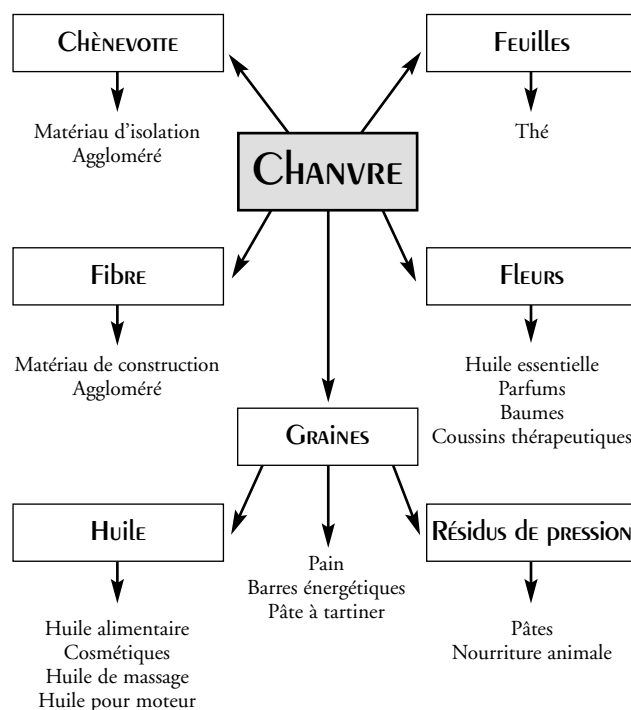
Chènevotte

Matériau d'isolation
Aggloméré

Feuilles

Thé

Chanvre

Fibre

Matériau de construction
Aggloméré

Fleurs

Huile essentielle
Parfums
Baumes
Coussins thérapeutiques

Graines

Huile

Huile alimentaire
Cosmétiques
Huile de massage
Huile pour moteur

Pain
Barres énergétiques
Pâte à tartiner

Résidus de pression

Pâtes
Nourriture animale